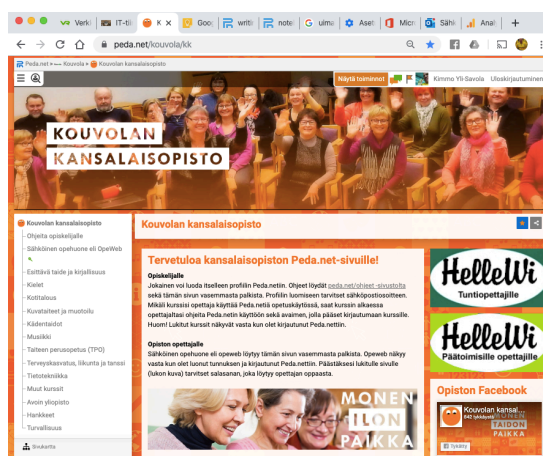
Verk | IT-t | K | Goo | writ | note | uima | Aset | Micr | Sähk | Anal | +

peda.net/kouvola/kk

Peda.net » Kouvola » Kouvolan kansalaisopisto

Näytä toiminnot | Kimmo Yli-Savola | Uloskirjautuminen

KOUVOLAN KANSALAISOPISTO

Kouvolan kansalaisopisto
Ohjeita opiskelijalle
Sähköinen opehuone eli OpeWeb
Esittävä taide ja kirjallisuus
Kielet
Kotitalous
Kuvataiteet ja muotoilu
Kädentaidot
Musiikki
Taiteen perusopetus (TPO)
Terveyskasvatus, liikunta ja tanssi
Tietotekniikka
Muut kurssit
Avoin yliopisto
Hankkeet
Turvallisuus

Sivukartta

Kouvolan kansalaisopisto

Tervetuloa kansalaisopiston Peda.net-sivuille!

Opiskelijalle
Jokainen voi luoda itselleen profiilin Peda.netiin. Ohjeet löydät peda.net/ohjeet -sivustolta sekä tämän sivun vasemmasta palkista. Profiilin luomiseen tarvitset sähköpostiosoitteen. Mikäli kurssisi opettaja käyttää Peda.netiä opetuskäytössä, saat kurssin alkaessa opettajaltasi ohjeita Peda.netin käyttöön sekä avaimen, jolla pääset kirjautumaan kurssille. Huom! Lukitut kurssit näkyvät vasta kun olet kirjautunut Peda.nettiin.

Opiston opettajalle
Sähköinen opehuone eli opeweb löytyy tämän sivun vasemmasta palkista. Opeweb näkyy vasta kun olet luonut tunnuksen ja kirjautunut Peda.nettiin. Päästäksesi lukitulle sivulle (lukon kuva) tarvitset salasanan, joka löytyy opettajan oppaasta.

MONEN ILON PAIKKA

HelleWi Tuntiopettajille

HelleWi Päätoimisille opettajille

Opiston Facebook

Kouvolan kansal...
643 tykkäystä

TAIDON PAIKKA

Tykkää